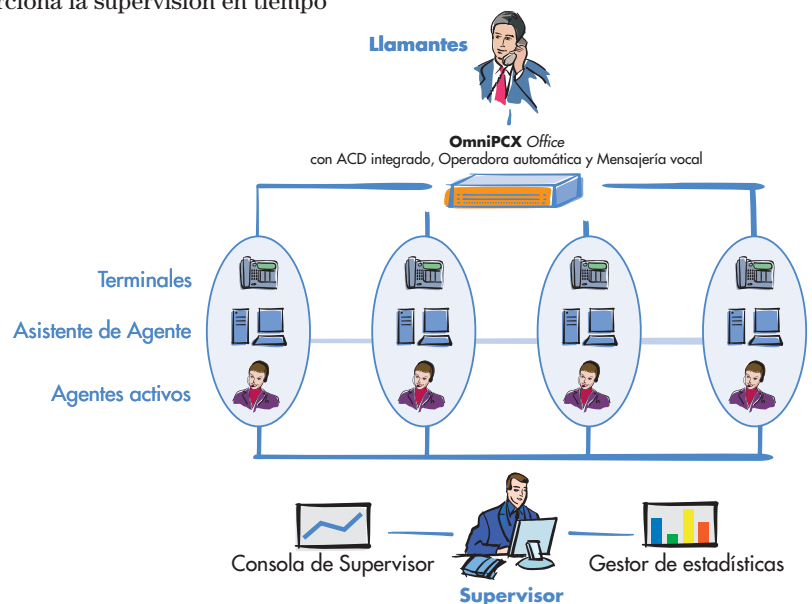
rciona la supervisión en tiempo

Llamantes

OmniPCX Office
con ACD integrado, Operadora automática y Mensajería vocal

Terminales

Asistente de Agente

Agentes activos

Consola de Supervisor

Gestor de estadísticas

Supervisor